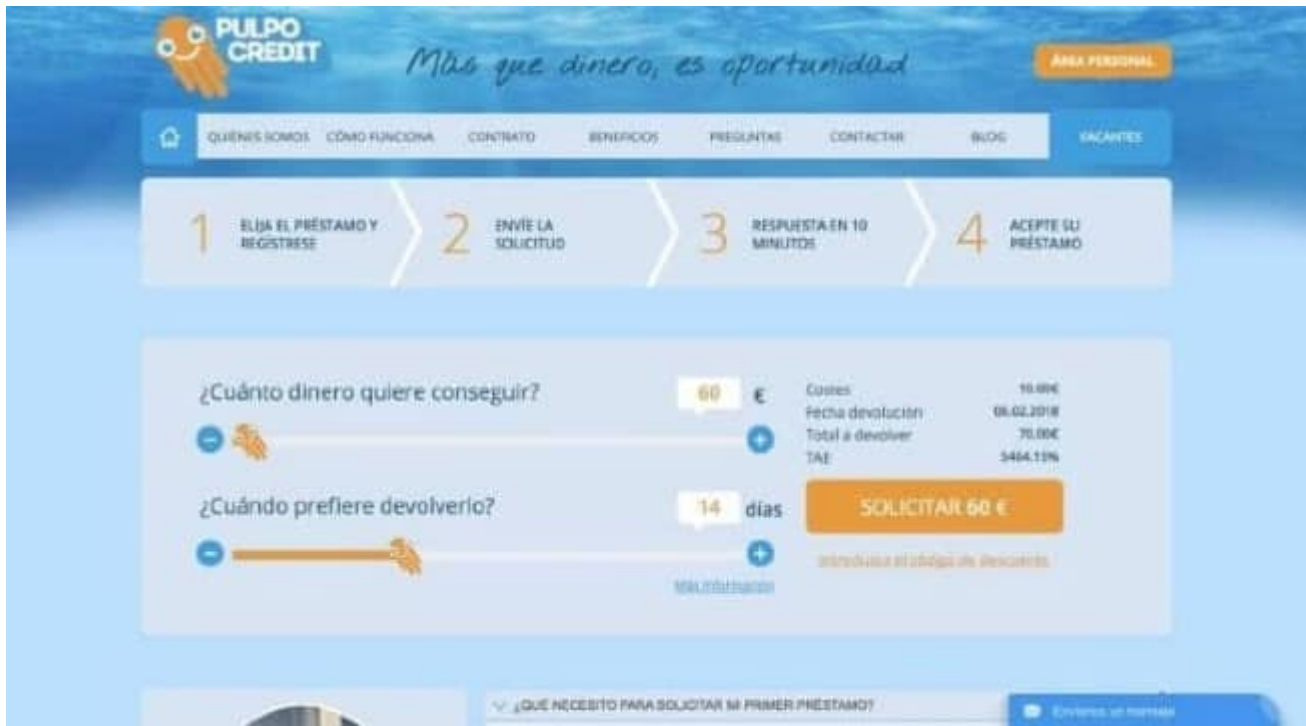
PULPO CREDIT

Más que dinero, es oportunidad

ÁREA PERSONAL

QUIÉNES SOMOS CÓMO FUNCIONA CONTRATO BENEFICIOS PREGUNTAS CONTACTAR BLOG VACANTES

1 ELIJA EL PRÉSTAMO Y REGÍSTRESE
2 ENVÍE LA SOLICITUD
3 RESPUESTA EN 10 MINUTOS
4 ACEPTE SU PRÉSTAMO

¿Cuánto dinero quiere conseguir? 60 €

¿Cuándo prefiere devolverlo? 14 días

Más información

| Costes | 10.00€ |
|---|---|
| Fecha devolución | 06.02.2018 |
| Total a devolver | 70.00€ |
| TAE | 5464.13% |

SOLICITAR 60 €

Introduzca el código de descuento

¿QUÉ NECESITO PARA SOLICITAR MI PRIMER PRÉSTAMO?

Envíenos un mensaje